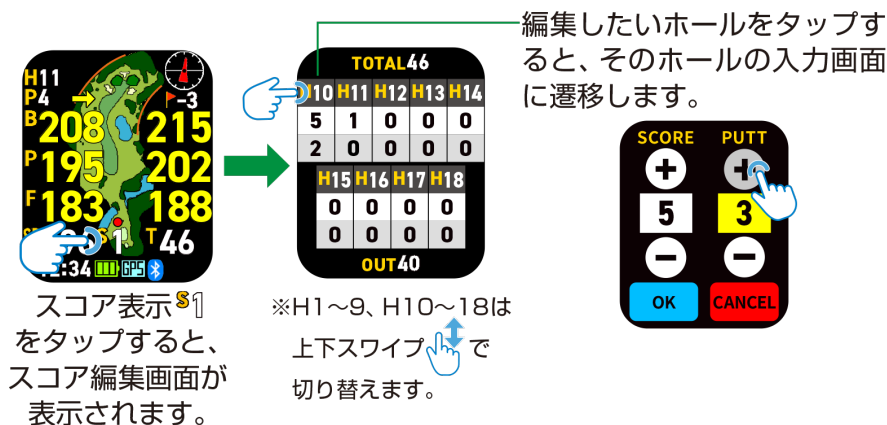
H11
P4
-3
B 208 215
P 195 202
F 183 188
S 1
T 46
:34 GPS

TOTAL46

| H10 | H11 | H12 | H13 | H14 |
|---|---|---|---|---|
| 5 | 1 | 0 | 0 | 0 |
| 2 | 0 | 0 | 0 | 0 |

| H15 | H16 | H17 | H18 |
|---|---|---|---|
| 0 | 0 | 0 | 0 |
| 0 | 0 | 0 | 0 |

OUT40

編集したいホールをタップすると、そのホールの入力画面に遷移します。

SCORE PUTT
5 3
OK CANCEL

スコア表示 S1 をタップすると、スコア編集画面が表示されます。

※H1〜9、H10〜18は上下スワイプで切り替えます。